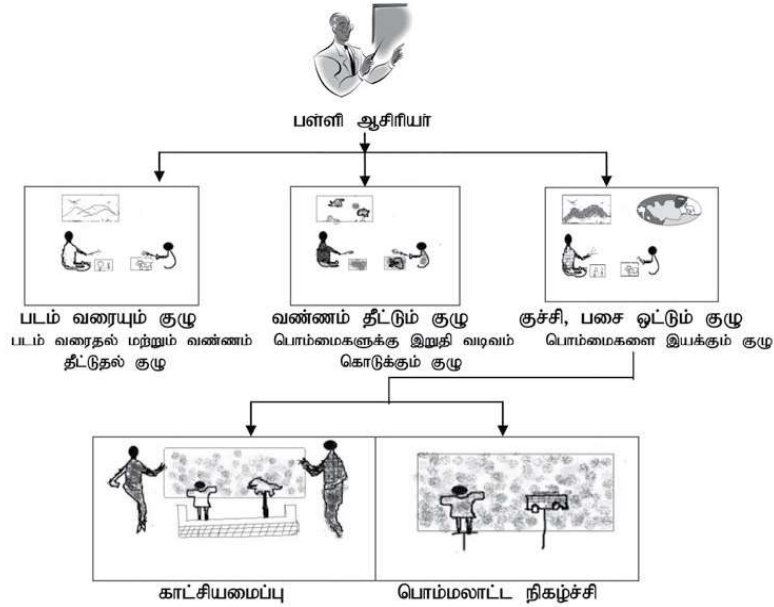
பள்ளி ஆசிரியர்

படம் வரையும் குழு
படம் வரைதல் மற்றும் வண்ணம் தீட்டுதல் குழு

வண்ணம் தீட்டும் குழு
பொம்மைகளுக்கு இறுதி வடிவம் கொடுக்கும் குழு

குச்சி, பசை ஒட்டும் குழு
பொம்மைகளை இயக்கும் குழு

காட்சியமைப்பு

பொம்மலாட்ட நிகழ்ச்சி